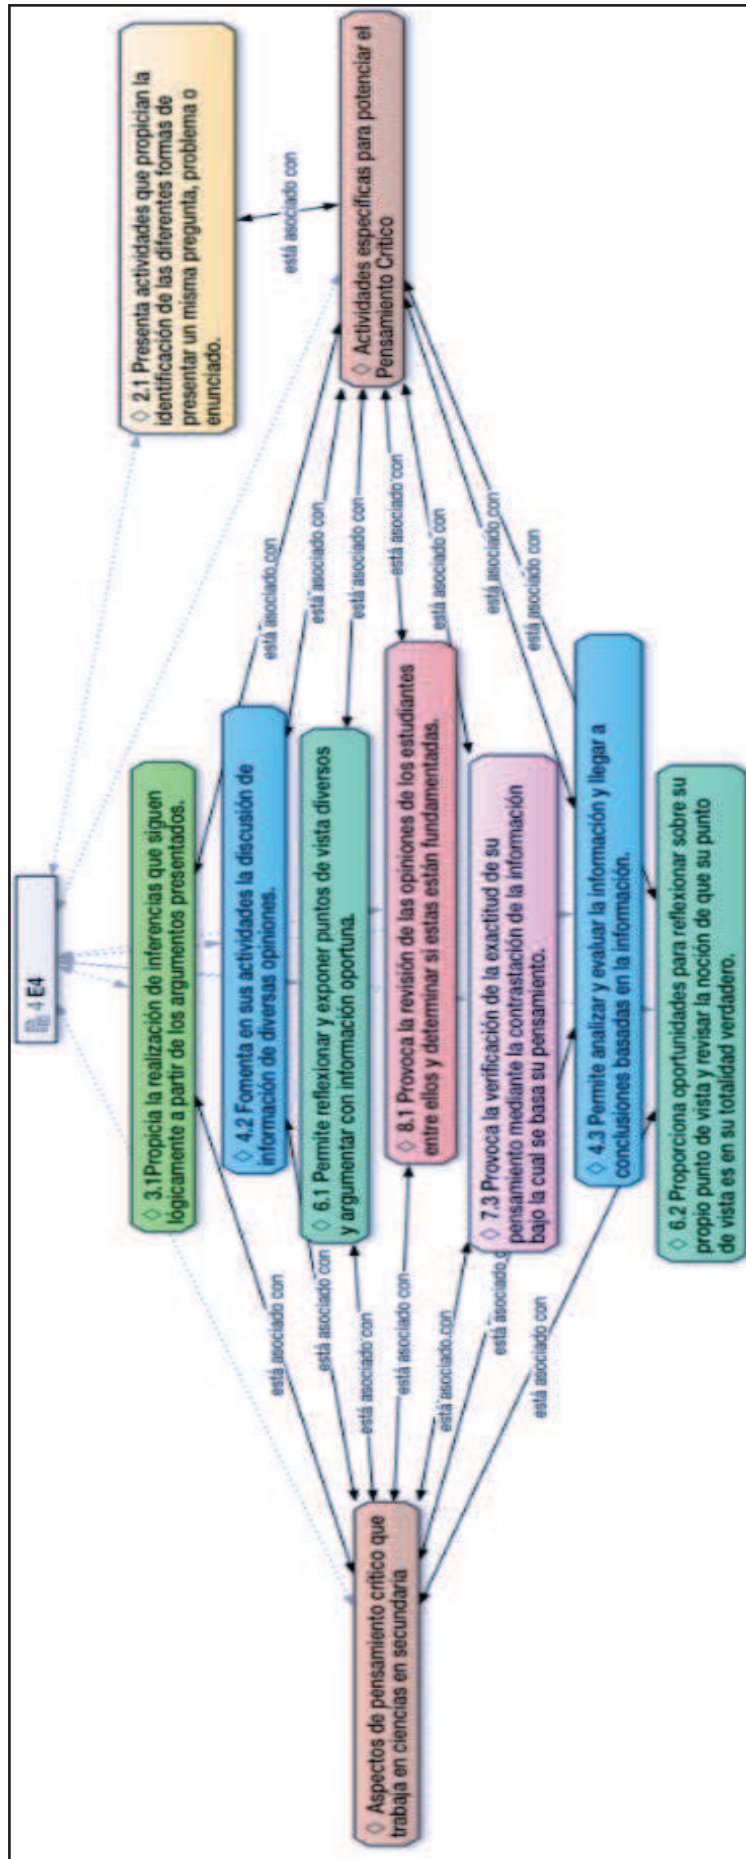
4 E4

◇ 2.1 Presenta actividades que propician la identificación de las diferentes formas de presentar un misma pregunta, problema o enunciado.

◇ Actividades específicas para potenciar el Pensamiento Crítico

está asociado con

◇ 3.1 Propicia la realización de inferencias que siguen lógicamente a partir de los argumentos presentados.

◇ 4.2 Fomenta en sus actividades la discusión de información de diversas opiniones.

◇ 6.1 Permite reflexionar y exponer puntos de vista diversos y argumentar con información oportuna.

◇ 8.1 Provoca la revisión de las opiniones de los estudiantes entre ellos y determinar si estas están fundamentadas.

◇ 7.3 Provoca la verificación de la exactitud de su pensamiento mediante la contrastación de la información bajo la cual se basa su pensamiento.

◇ 4.3 Permite analizar y evaluar la información y llegar a conclusiones basadas en la información.

◇ 6.2 Proporciona oportunidades para reflexionar sobre su propio punto de vista y revisar la noción de que su punto de vista es en su totalidad verdadero.

está asociado con
está asociado con
está asociado con
está asociado con
está asociado con
está asociado con
está asociado con
está asociado con

está asociado con
está asociado con
está asociado con
está asociado con
está asociado con
está asociado con
está asociado con

◇ Aspectos de pensamiento crítico que trabaja en ciencias en secundaria